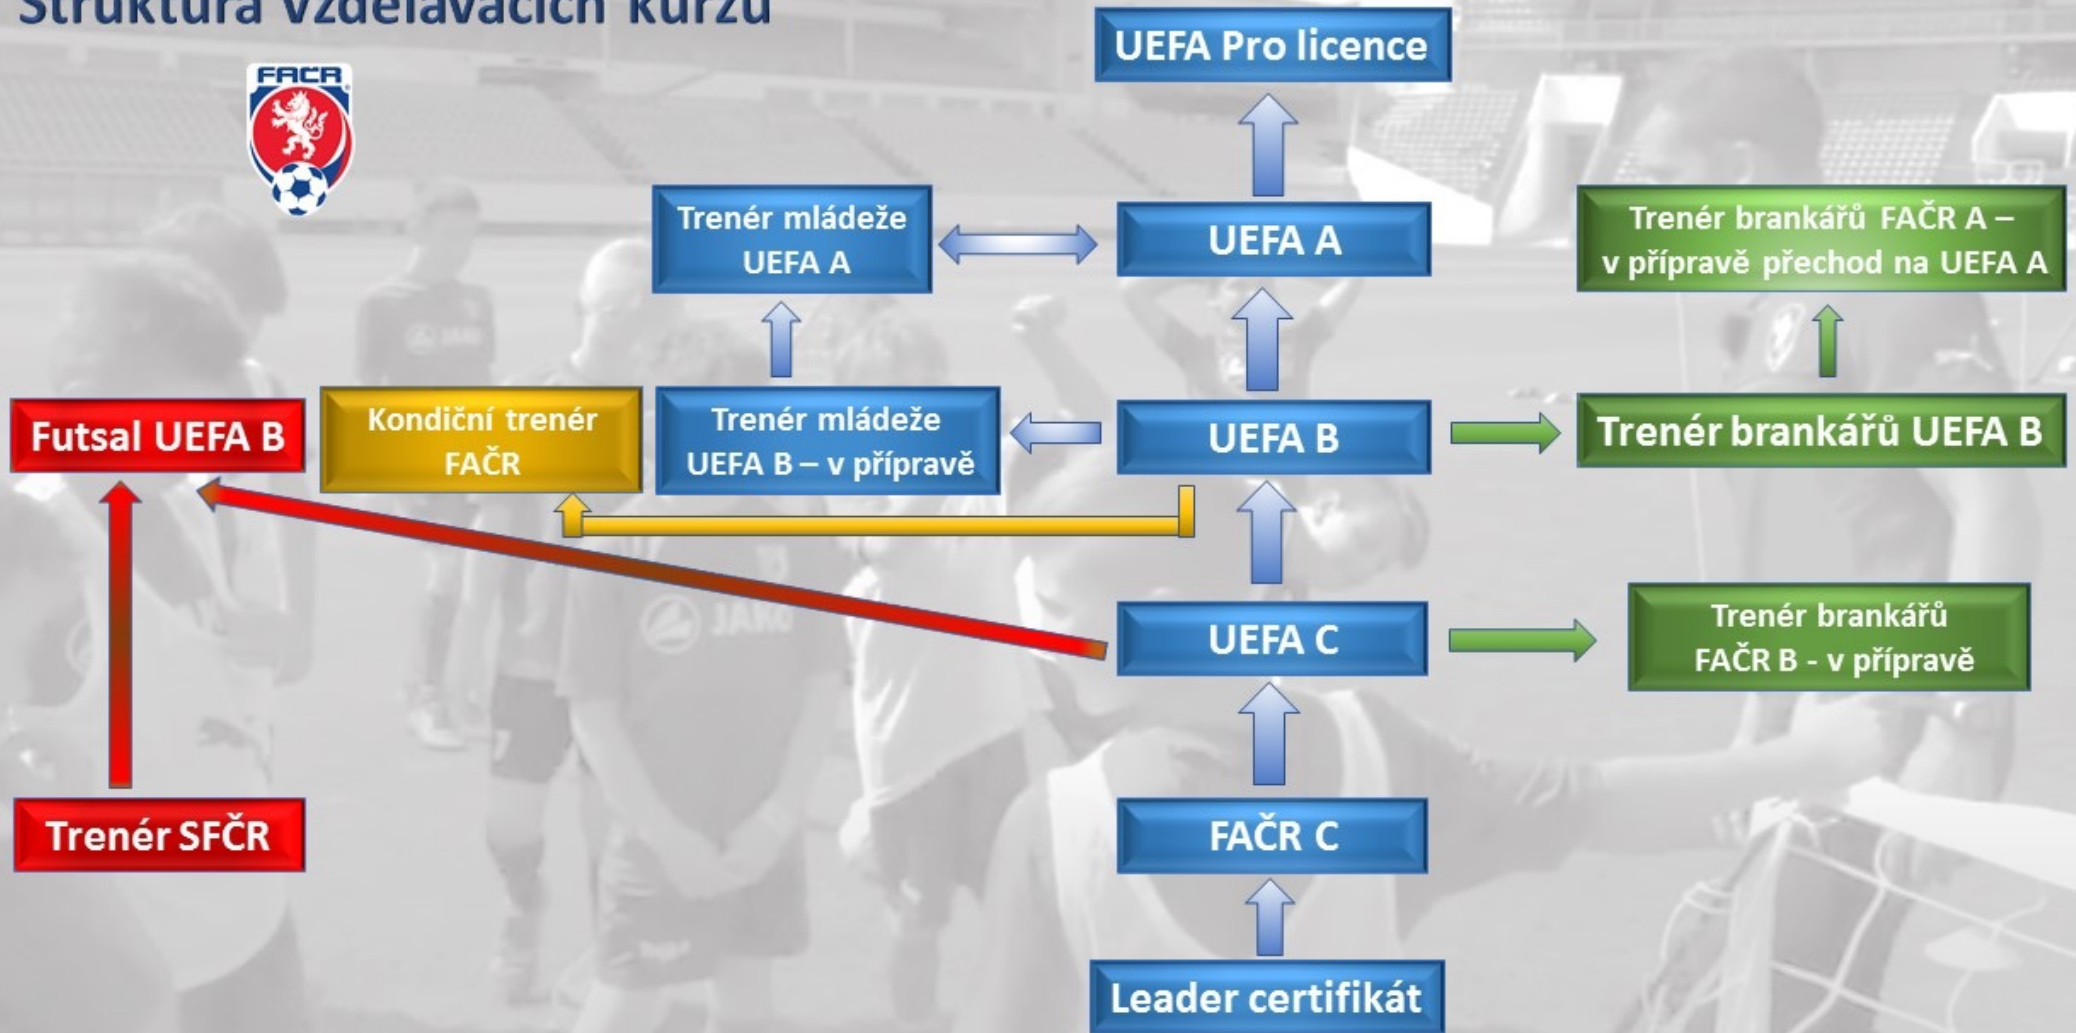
Struktura vzdělávacích kurzů

FAČR

UEFA Pro licence

Trenér mládeže UEFA A

UEFA A

Trenér brankářů FAČR A – v přípravě přechod na UEFA A

Futsal UEFA B

Kondiční trenér FAČR

Trenér mládeže UEFA B – v přípravě

UEFA B

Trenér brankářů UEFA B

UEFA C

Trenér brankářů FAČR B - v přípravě

Trenér SFČR

FAČR C

Leader certifikát